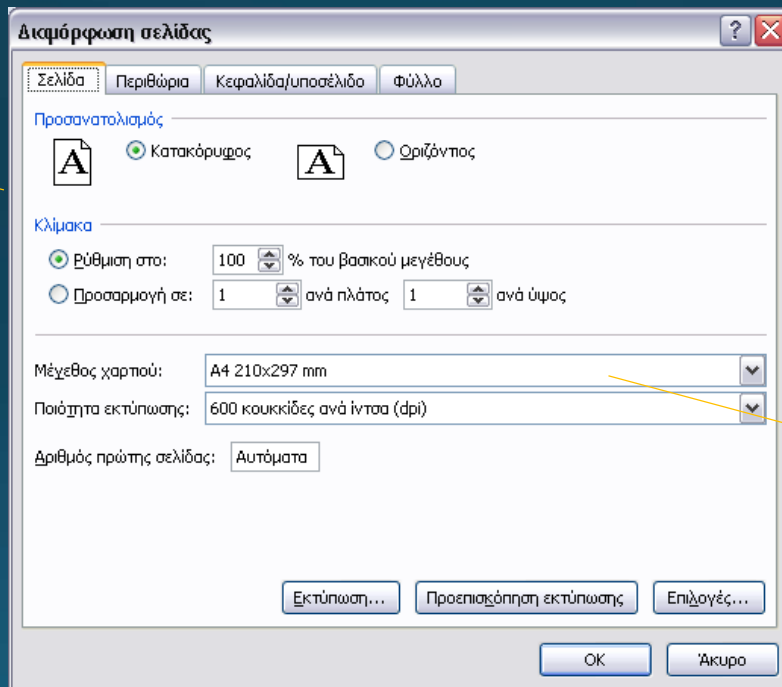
Διαμόρφωση σελίδας

?

X

Σελίδα

Περιθώρια

Κεφαλίδα/υποσέλιδο

Φύλλο

Προσανατολισμός

A

Κατακόρυφος

A

Οριζόντιος

Κλίμακα

Ρύθμιση στο:

100

% του βασικού μεγέθους

Προσαρμογή σε:

1

ανά πλάτος

1

ανά ύψος

Μέγεθος χαρτιού:

A4 210x297 mm

Ποιότητα εκτύπωσης:

600 κουκκίδες ανά ίντσα (dpi)

Αριθμός πρώτης σελίδας:

Αυτόματα

Εκτύπωση...

Προεπισκόπηση εκτύπωσης

Επιλογές...

OK

Άκυρο